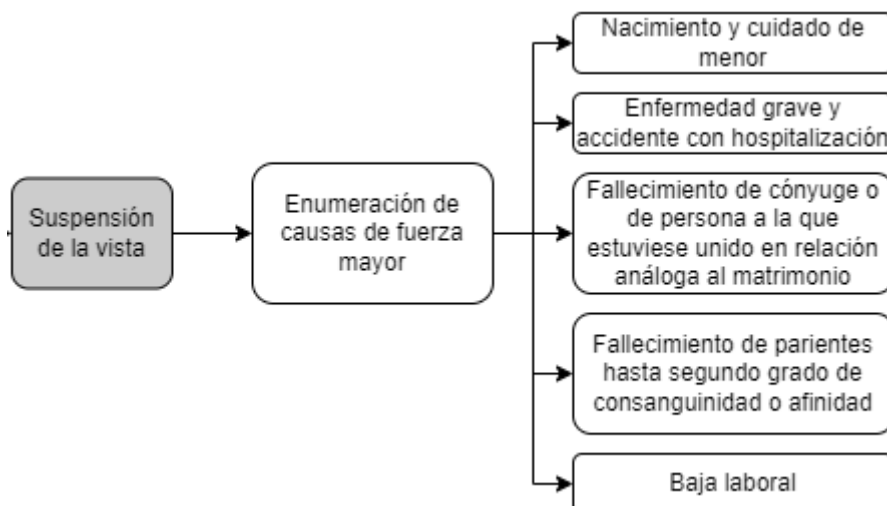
Suspensión de la vista

Enumeración de causas de fuerza mayor

Nacimiento y cuidado de menor

Enfermedad grave y accidente con hospitalización

Fallecimiento de cónyuge o de persona a la que estuviese unido en relación análoga al matrimonio

Fallecimiento de parientes hasta segundo grado de consanguinidad o afinidad

Baja laboral